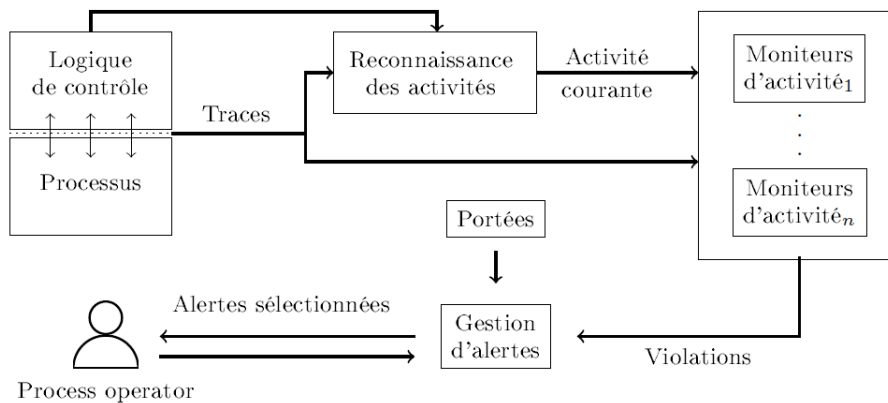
Logique de contrôle

Processus

Traces

Reconnaissance des activités

Activité courante

Moniteurs d'activité$_1$

Moniteurs d'activité$_n$

Portées

Alertes sélectionnées

Gestion d'alertes

Violations

Process operator